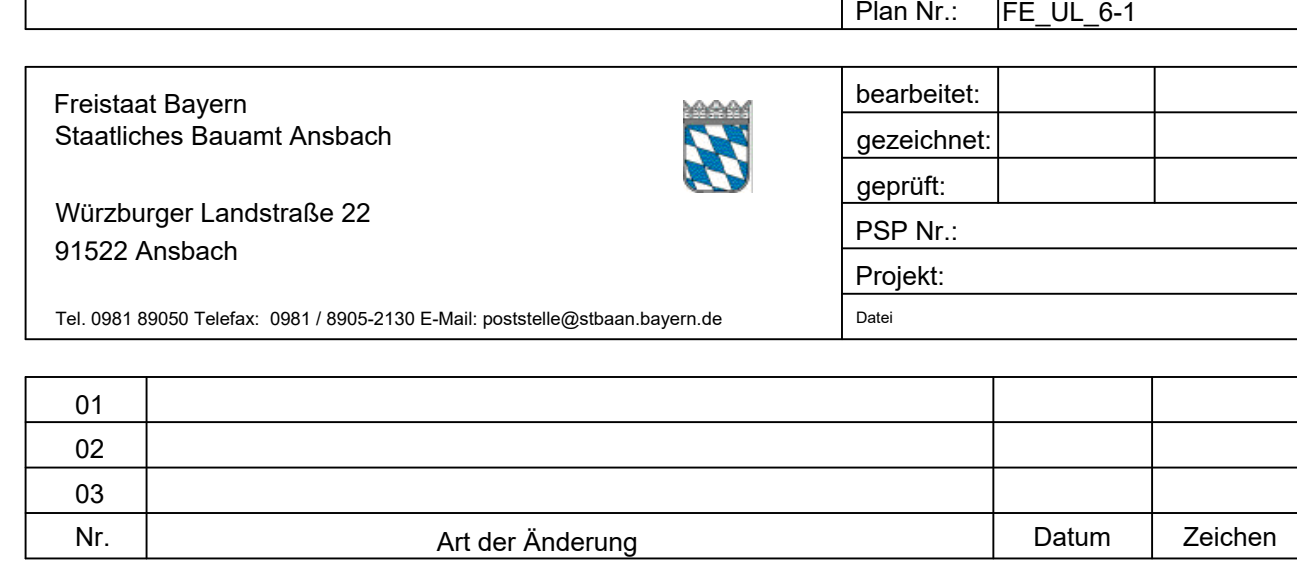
| Plan Nr.: | FE_UL_6-1 |
|---|---|

Freistaat Bayern
Staatliches Bauamt Ansbach

Würzburger Landstraße 22
91522 Ansbach

Tel. 0981 89050 Telefax: 0981 / 8905-2130 E-Mail: poststelle@stbaan.bayern.de

| bearbeitet: | | |
|---|---|---|
| gezeichnet: | | |
| geprüft: | | |
| PSP Nr.: | | |
| Projekt: | | |
| Datei | | |

| Nr. | Art der Änderung | Datum | Zeichen |
|---|---|---|---|
| 01 | | | |
| 02 | | | |
| 03 | | | |